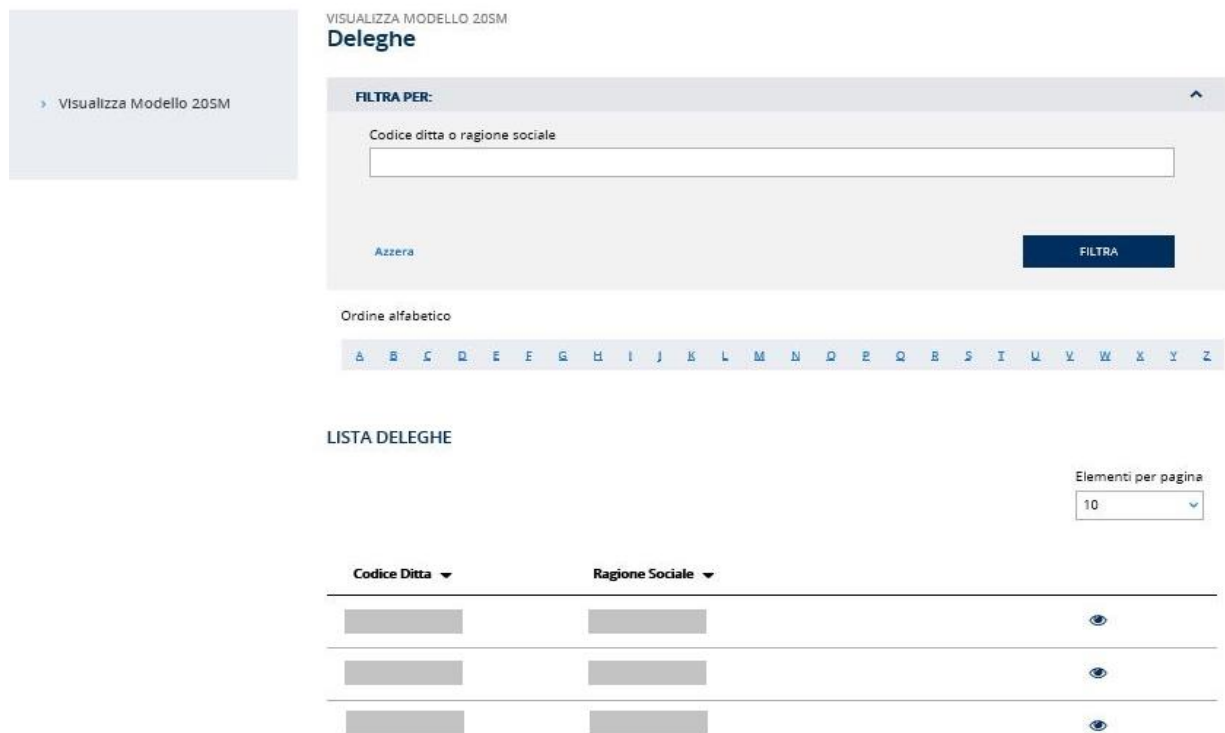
› Visualizza Modello 20SM

VISUALIZZA MODELLO 20SM
Deleghe

FILTRA PER:

Codice ditta o ragione sociale

Azzera

FILTRA

Ordine alfabetico

A B C D E F G H I J K L M N O P Q R S T U V W X Y Z

LISTA DELEGHE

Elementi per pagina
10

| Codice Ditta | Ragione Sociale | |
|---|---|---|
| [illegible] | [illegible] | |
| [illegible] | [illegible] | |
| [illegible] | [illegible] | |